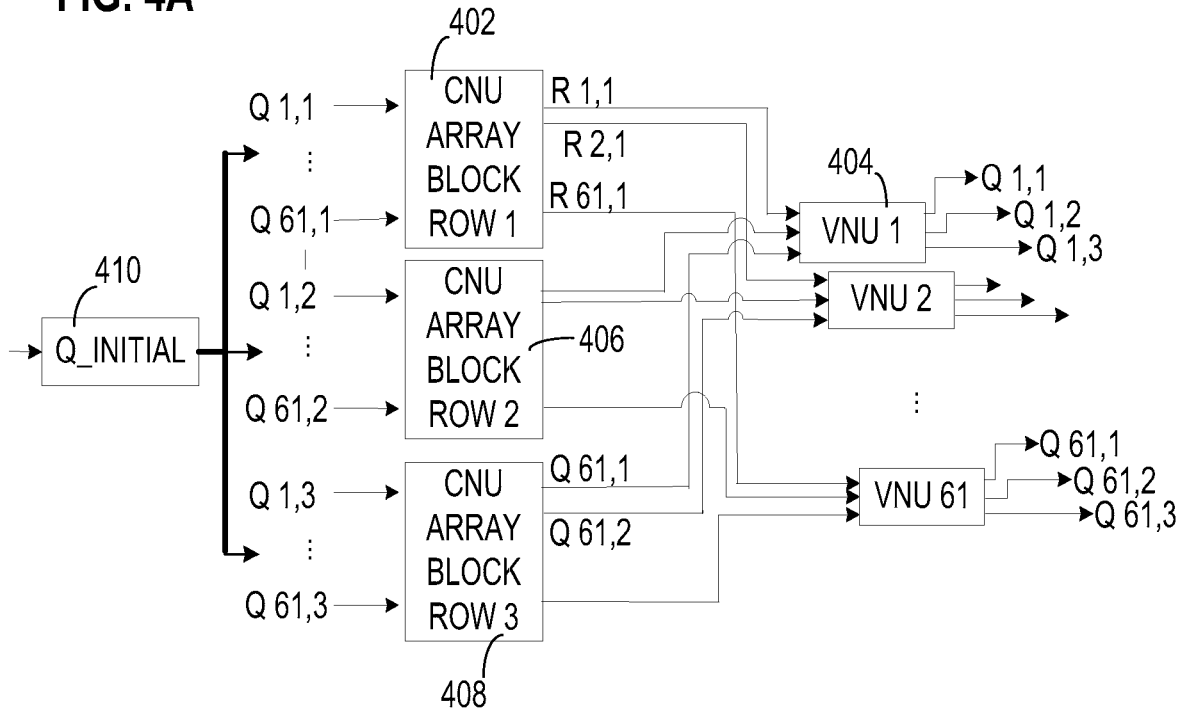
FIG. 4A

402

410

Q_INITIAL

Q 1,1

⋮

Q 61,1

Q 1,2

⋮

Q 61,2

Q 1,3

⋮

Q 61,3

CNU ARRAY BLOCK ROW 1

CNU ARRAY BLOCK ROW 2

406

CNU ARRAY BLOCK ROW 3

408

R 1,1

R 2,1

R 61,1

Q 61,1

Q 61,2

404

VNU 1

VNU 2

⋮

VNU 61

Q 1,1

Q 1,2

Q 1,3

Q 61,1

Q 61,2

Q 61,3